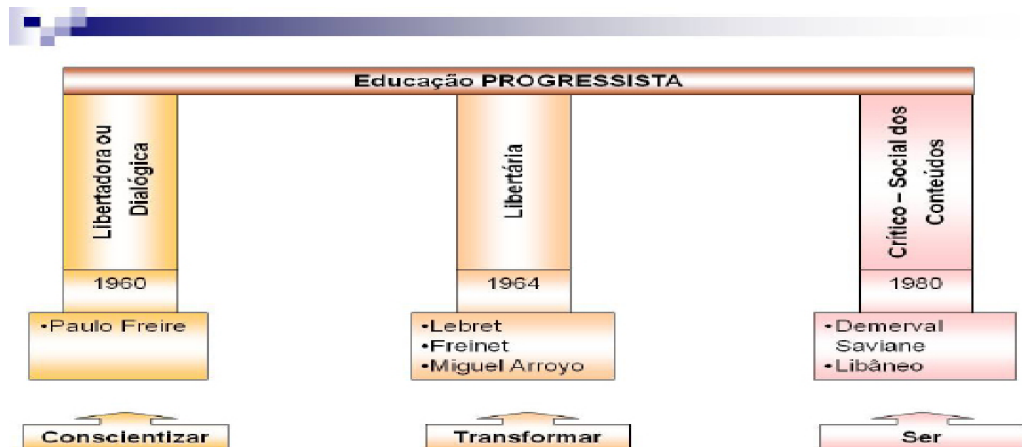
Educação PROGRESSISTA

Libertadora ou Dialógica

1960

•Paulo Freire

Conscientizar

Libertária

1964

•Lebret
•Freinet
•Miguel Arroyo

Transformar

Crítico – Social dos Conteúdos

1980

•Demerval Saviane
•Libâneo

Ser